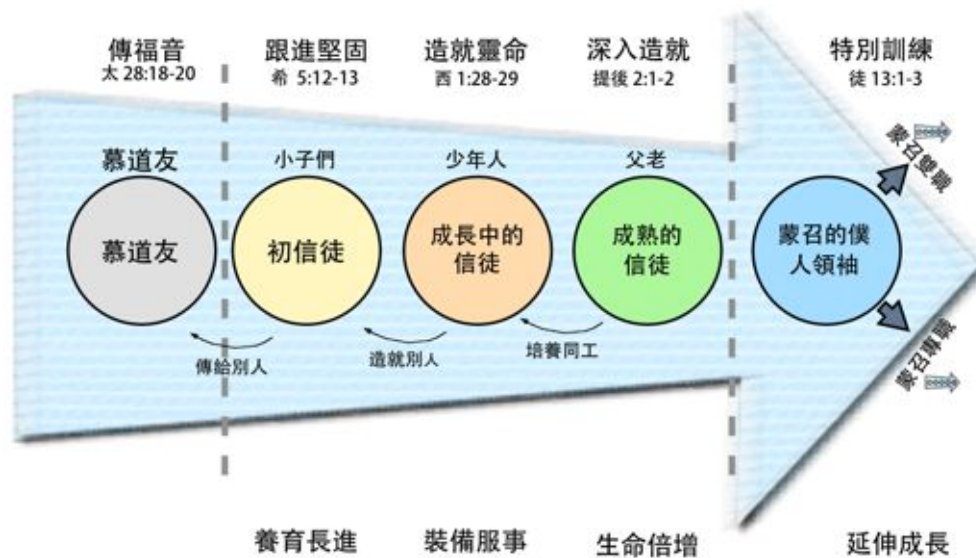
傳福音
太 28:18-20

跟進堅固
希 5:12-13

造就靈命
西 1:28-29

深入造就
提後 2:1-2

特別訓練
徒 13:1-3

慕道友

小子們

少年人

父老

慕道友

初信徒

成長中的信徒

成熟的信徒

蒙召的僕人領袖

蒙召雙職

蒙召專職

傳給別人

造就別人

培養同工

養育長進

裝備服事

生命倍增

延伸成長